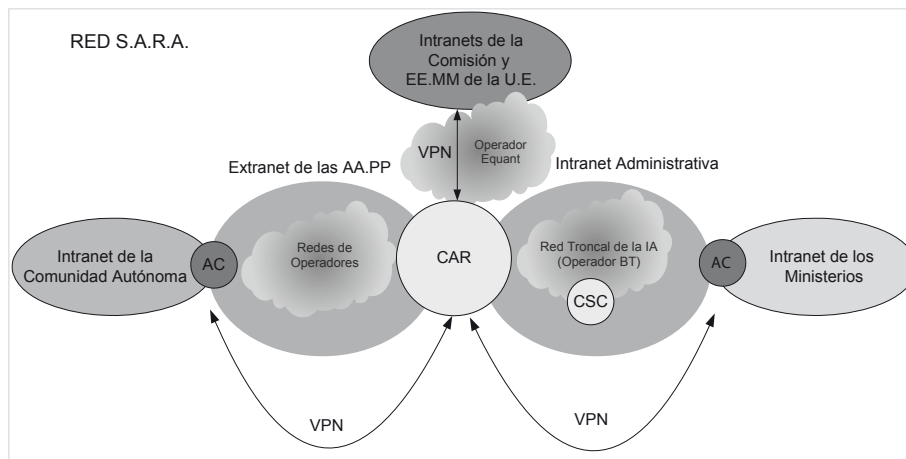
RED S.A.R.A.

Intranets de la Comisión y EE.MM de la U.E.

VPN

Operador Equant

Extranet de las AA.PP

Intranet Administrativa

Intranet de la Comunidad Autónoma

AC

Redes de Operadores

CAR

Red Troncal de la IA (Operador BT)

CSC

AC

Intranet de los Ministerios

VPN

VPN